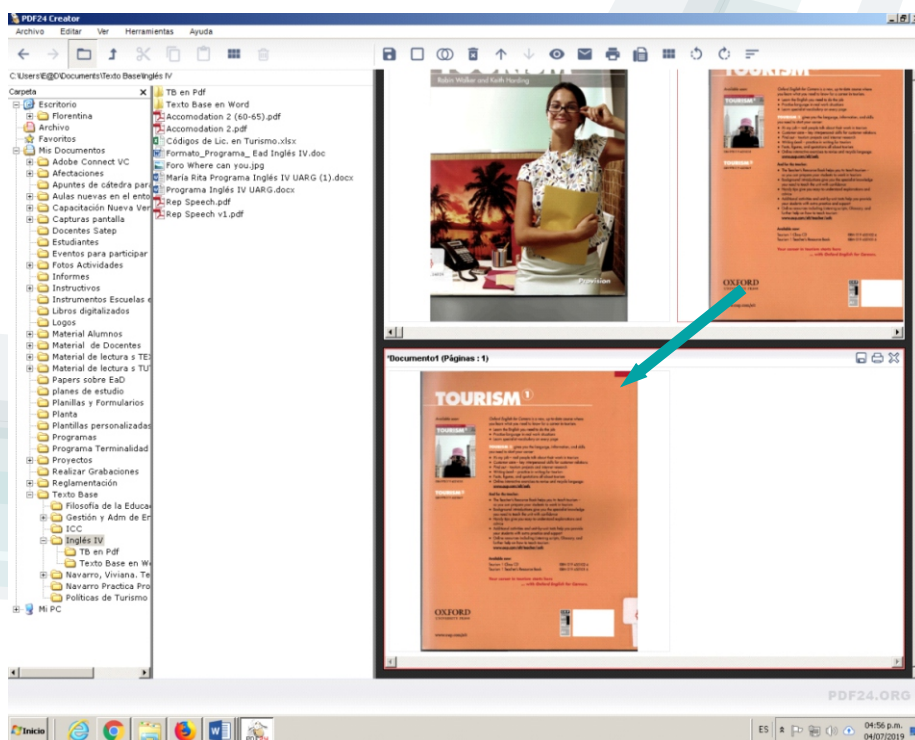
PDF24 Creator
Archivo Editar Ver Herramientas Ayuda

C:\Users\E@D\Documents\Texto Base\Inglés IV

Carpeta
Escritorio
Florentina
Archivo
Favoritos
Mis Documentos
Adobe Connect VC
Afectaciones
Apuntes de cátedra par
Aulas nuevas en el ento
Capacitación Nueva Ver
Capturas pantalla
Docentes Satep
Estudiantes
Eventos para participar
Fotos Actividades
Informes
Instructivos
Instrumentos Escuelas
Libros digitalizados
Logos
Material Alumnos
Material de Docentes
Material de lectura s TE
Material de lectura s TU
Papers sobre EaD
planes de estudio
Planillas y Formularios
Planta
Plantillas personalizadas
Programas
Programa Terminalidad
Proyectos
Realizar Grabaciones
Reglamentación
Texto Base
Filosofía de la Educa
Gestión y Adm de E
ICC
Inglés IV
TB en Pdf
Texto Base en W
Navarro, Viviana. Te
Navarro Practica Pro
Políticas de Turismo
Mi PC

TB en Pdf
Texto Base en Word
Accomodation 2 (60-65).pdf
Accomodation 2.pdf
Códigos de Lic. en Turismo.xlsx
Formato_Programa_ Ead Inglés IV.doc
Foro Where can you.jpg
María Rita Programa Inglés IV UARG (1).docx
Programa Inglés IV UARG.docx
Rep Speech.pdf
Rep Speech v1.pdf

Robin Walker and Keith Harding
TOURISM
OXFORD

*Documento1 (Páginas : 1)
TOURISM 1
OXFORD

PDF24.ORG

Inicio
ES
04:56 p.m.
04/07/2019